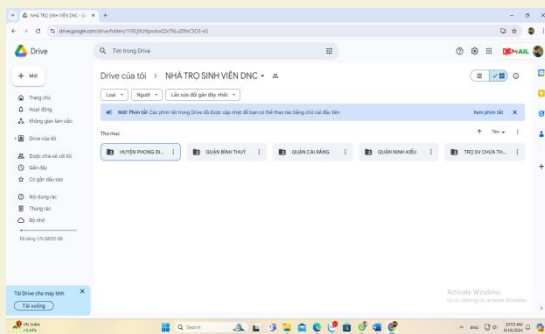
NHÀ TRỌ SINH VIÊN DNC - Go ×
drive.google.com/drive/folders/

Drive

Tìm trong Drive

Mới

Trang chủ
Hoạt động
Không gian làm việc

Drive của tôi

Được chia sẻ với tôi
Gần đây
Có gắn dấu sao

Nội dung rác
Thùng rác
Bộ nhớ

Đã dùng 176 GB/100 GB

Drive của tôi › NHÀ TRỌ SINH VIÊN DNC

Loại
Người
Lần sửa đổi gần đây nhất

Mới! Phím tắt Các phím tắt trong Drive đã được cập nhật để bạn có thể thao tác bằng chữ cái đầu tiên
Xem phím tắt

Thư mục
Tên

HUYỆN PHONG ĐI...
QUẬN BÌNH THUỶ
QUẬN CÁI RĂNG
QUẬN NINH KIỀU
TRỌ SV CHƯA TH...

Tải Drive cho máy tính
Tải xuống

Activate Windows
Go to Settings to activate Windows.

Search